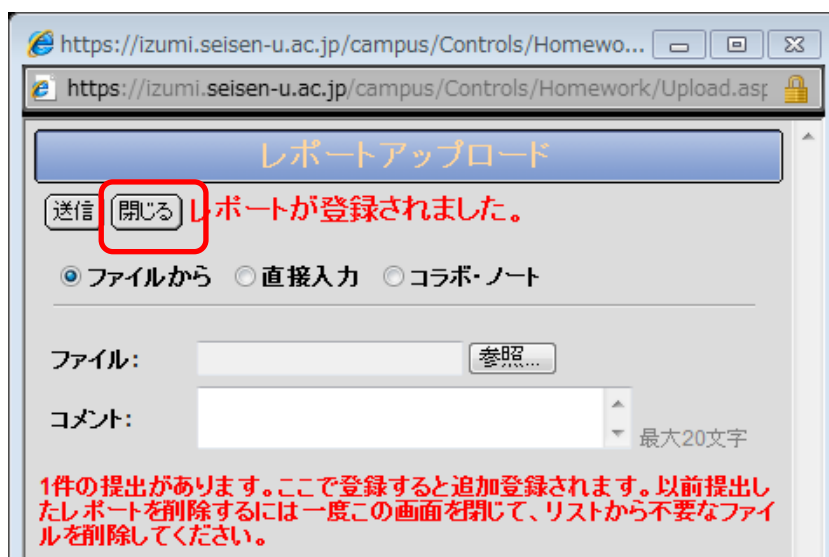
https://izumi.seisen-u.ac.jp/campus/Controls/Homewo...

https://izumi.seisen-u.ac.jp/campus/Controls/Homework/Upload.asp

レポートアップロード

送信 閉じる レポートが登録されました。

ファイルから 直接入力 コラボ・ノート

ファイル： 参照...

コメント： 最大20文字

1件の提出があります。ここで登録すると追加登録されます。以前提出したレポートを削除するには一度この画面を閉じて、リストから不要なファイルを削除してください。